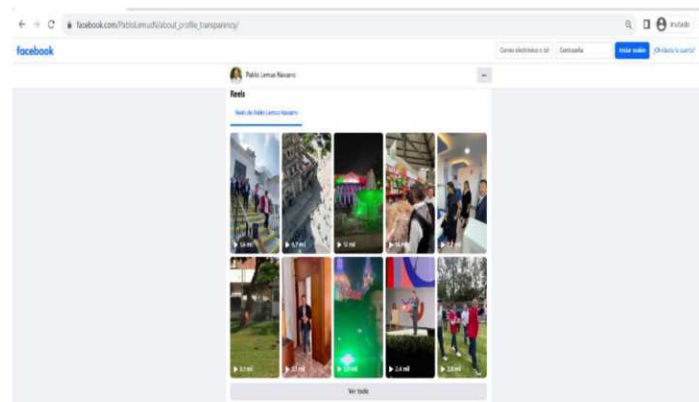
facebook.com/PabloLemusN/about_profile_transparency/

Invitado

facebook

Correo electrónico o tel

Contraseña

Iniciar sesión

¿Olvidaste la cuenta?

Pablo Lemus Navarro

Reels

Reels de Pablo Lemus Navarro

5,6 mil

6,7 mil

12 mil

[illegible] mil

7,7 mil

3,1 mil

3,3 mil

3,9 mil

2,4 mil

2,8 mil

Ver todo